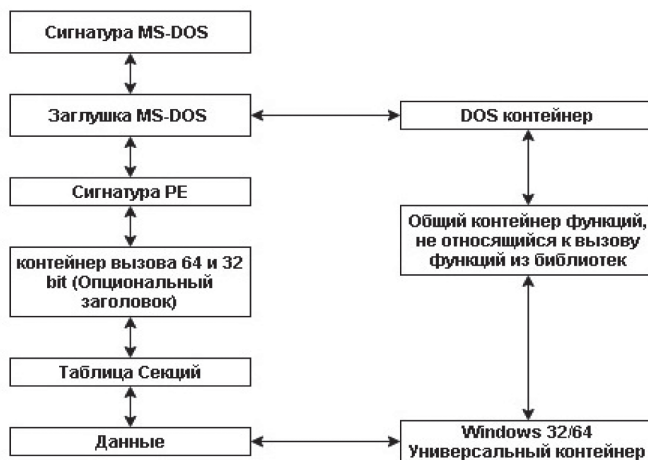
Сигнатура MS-DOS

Заглушка MS-DOS

DOS контейнер

Сигнатура PE

Общий контейнер функций, не относящийся к вызову функций из библиотек

контейнер вызова 64 и 32 bit (Опциональный заголовок)

Таблица Секций

Данные

Windows 32/64 Универсальный контейнер